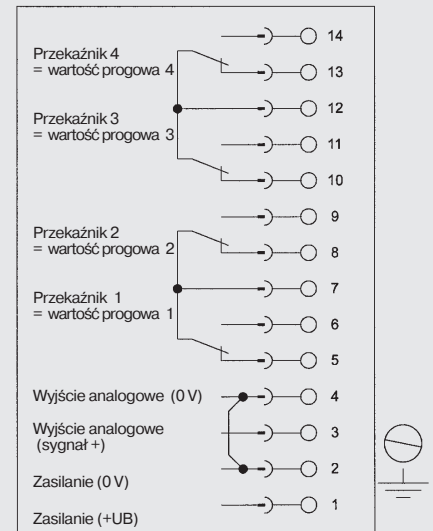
Przekaźnik 4
= wartość progowa 4

Przekaźnik 3
= wartość progowa 3

Przekaźnik 2
= wartość progowa 2

Przekaźnik 1
= wartość progowa 1

Wyjście analogowe (0 V)

Wyjście analogowe
(sygnał +)

Zasilanie (0 V)

Zasilanie (+UB)

14
13
12
11
10
9
8
7
6
5
4
3
2
1